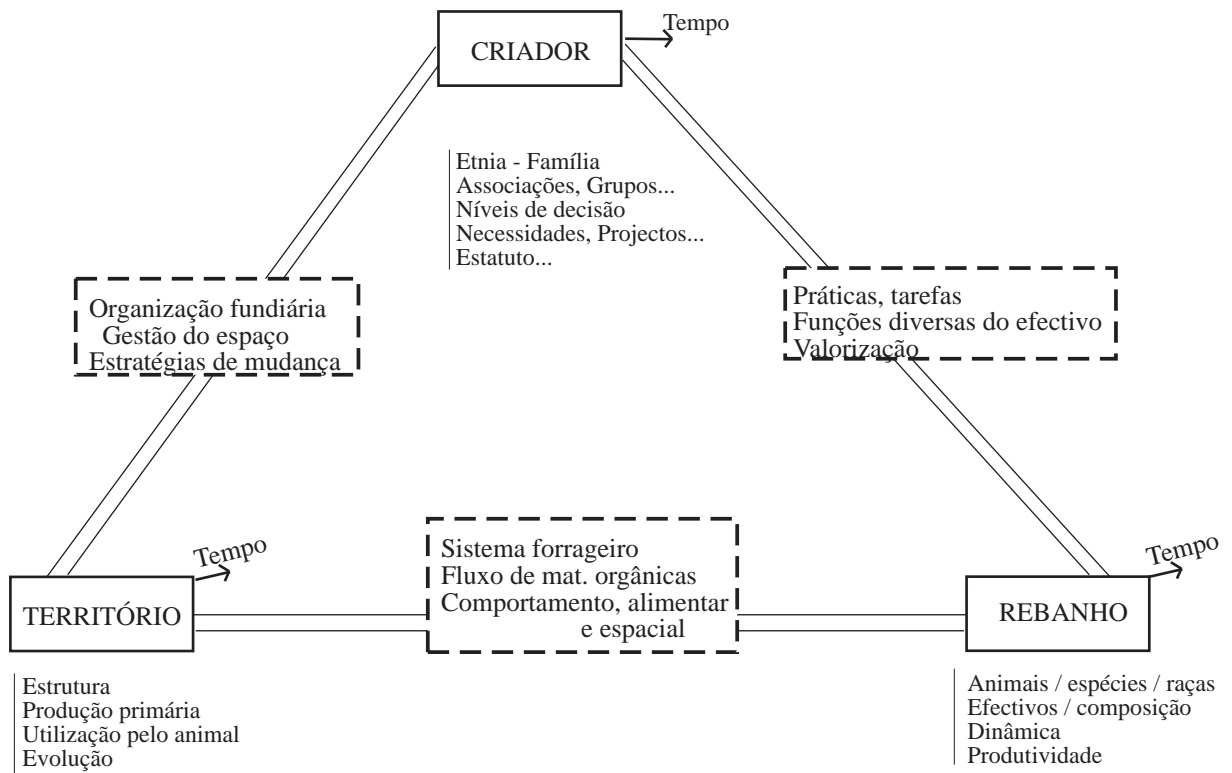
CRIADOR
Tempo

Etnia - Família
Associações, Grupos...
Níveis de decisão
Necessidades, Projectos...
Estatuto...

Organização fundiária
Gestão do espaço
Estratégias de mudança

Práticas, tarefas
Funções diversas do efectivo
Valorização

Tempo
TERRITÓRIO

Sistema forrageiro
Fluxo de mat. orgânicas
Comportamento, alimentar e espacial

Tempo
REBANHO

Estrutura
Produção primária
Utilização pelo animal
Evolução

Animais / espécies / raças
Efectivos / composição
Dinâmica
Produtividade